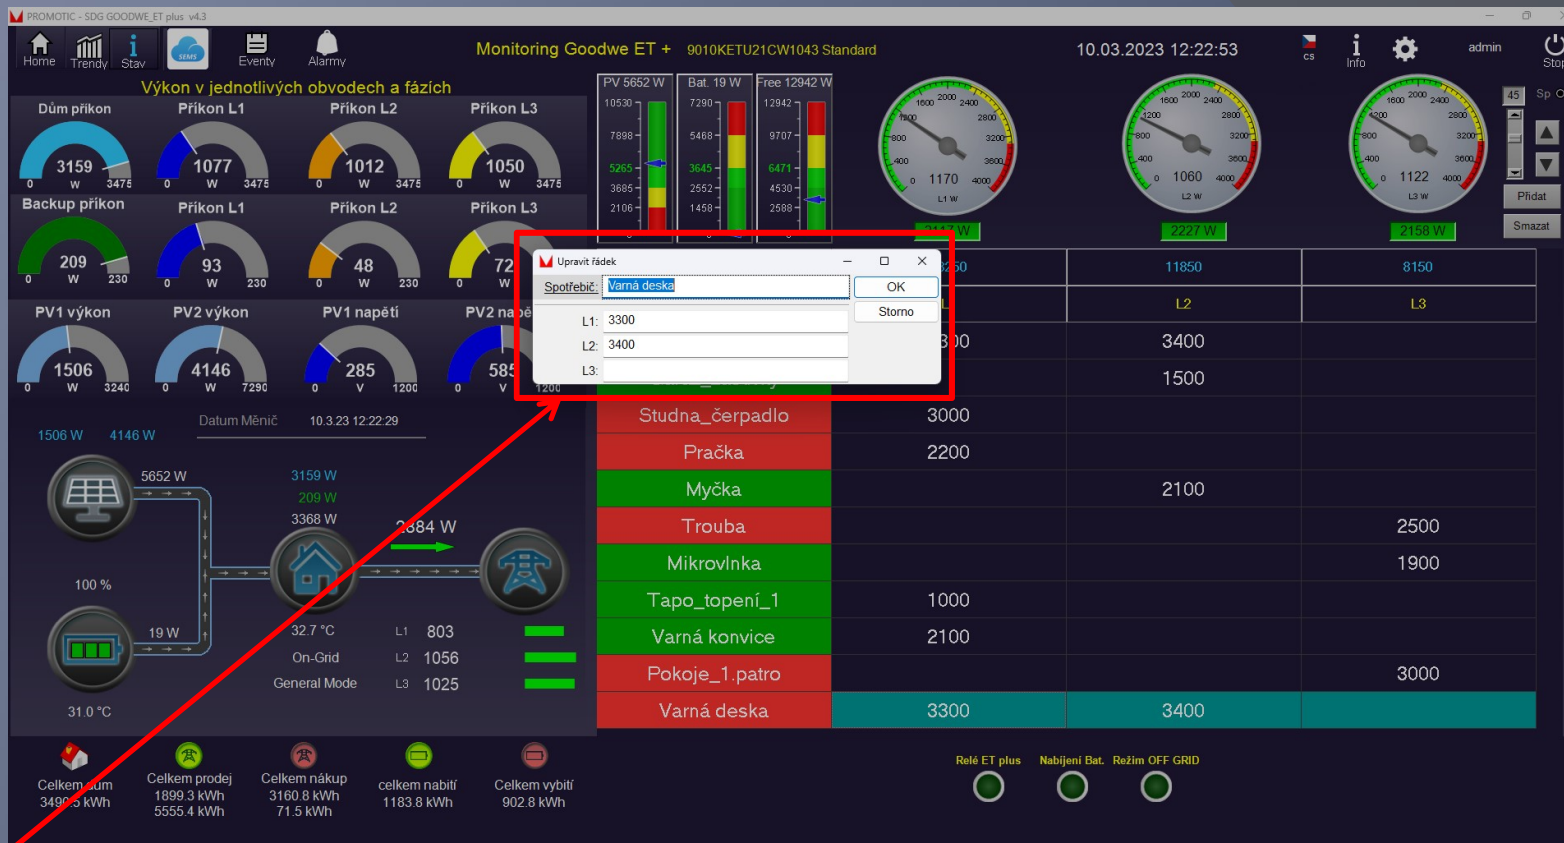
PROMOTIC - SDG GOODWE_ET plus v4.3

Home Trendy Stav Eventy Alarmy

Monitoring Goodwe ET + 9010KETU21CW1043 Standard

10.03.2023 12:22:53

cs Info admin Stop

Výkon v jednotlivých obvodech a fázích

Dům příkon 3159 W 0 3475
Příkon L1 1077 W 0 3475
Příkon L2 1012 W 0 3475
Příkon L3 1050 W 0 3475

Backup příkon 209 W 0 230
Příkon L1 93 W 0 230
Příkon L2 48 W 0 230
Příkon L3 72 W 0

PV1 výkon 1506 W 0 3240
PV2 výkon 4146 W 0 7290
PV1 napětí 285 V 0 1200
PV2 napětí 585 V 0 1200

PV 5652 W 10530 7898 5265 3685 2106
Bat. 19 W 7290 5468 3645 2552 1458
Free 12942 W 12942 9707 6471 4530 2588

1170 L1 W
1060 L2 W
1122 L3 W
2227 W
2158 W

45 Sp
Přidat
Smazat

Upravit řádek
Spotřebič: Varná deska
OK
Storno
L1: 3300
L2: 3400
L3:

1506 W 4146 W
Datum Měnič 10.3.23 12:22:29

5652 W
3159 W
209 W
3368 W
3384 W
100 %
19 W
32.7 °C
On-Grid
General Mode
L1 803
L2 1056
L3 1025
31.0 °C

| | 11850 | 8150 |
|---|---|---|
| | L2 | L3 |
| | 3400 | |
| | 1500 | |
| Studna_čerpadlo | 3000 | | |
| Pračka | 2200 | | |
| Myčka | | 2100 | |
| Trouba | | | 2500 |
| Mikrovlnka | | | 1900 |
| Tapo_topení_1 | 1000 | | |
| Varná konvice | 2100 | | |
| Pokoje_1.patro | | | 3000 |
| Varná deska | 3300 | 3400 | |

Relé ET plus Nabíjení Bat. Režim OFF GRID

Celkem dům 3490.5 kWh
Celkem prodej 1899.3 kWh 5555.4 kWh
Celkem nákup 3160.8 kWh 71.5 kWh
celkem nabití 1183.8 kWh
Celkem vybití 902.8 kWh